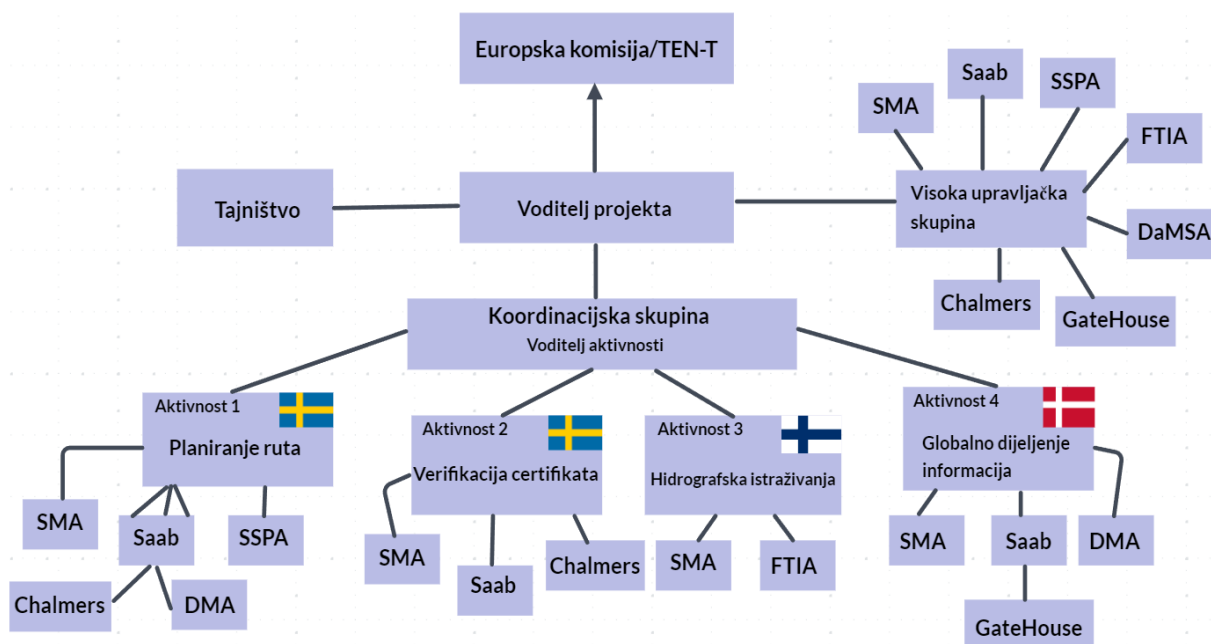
Europska komisija/TEN-T

Tajništvo

Voditelj projekta

SMA

Saab

SSPA

FTIA

Visoka upravljačka skupina

DaMSA

Chalmers

GateHouse

Koordinacijska skupina
Voditelj aktivnosti

Aktivnost 1
Planiranje ruta

SMA

Saab

SSPA

Chalmers

DMA

Aktivnost 2
Verifikacija certifikata

SMA

Saab

Chalmers

Aktivnost 3
Hidrografska istraživanja

SMA

FTIA

Aktivnost 4
Globalno dijeljenje informacija

SMA

Saab

DMA

GateHouse